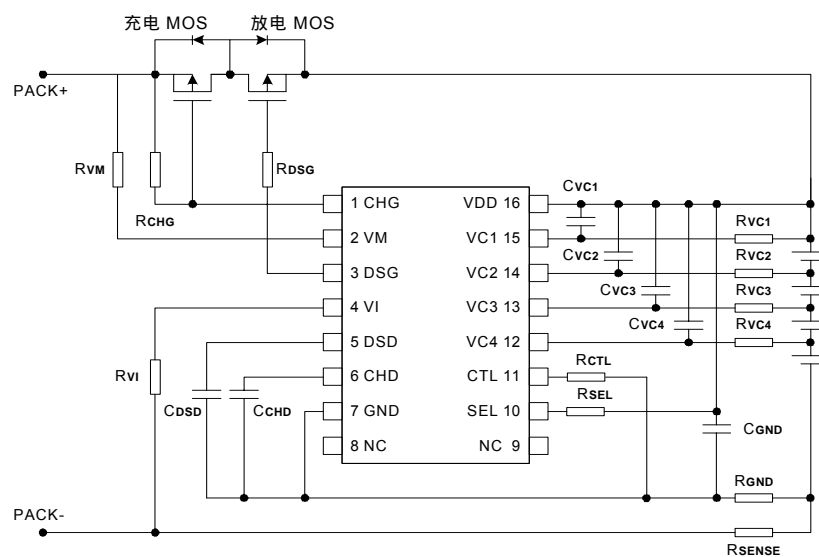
充电 MOS
放电 MOS
PACK+
RVM
RCHG
RDSG
1 CHG
2 VM
3 DSG
4 VI
5 DSD
6 CHD
7 GND
8 NC
VDD 16
VC1 15
VC2 14
VC3 13
VC4 12
CTL 11
SEL 10
NC 9
CVC1
CVC2
CVC3
CVC4
RVC1
RVC2
RVC3
RVC4
RCTL
RSEL
CGND
RGND
RVI
CDSD
CCHD
PACK-
RSENSE